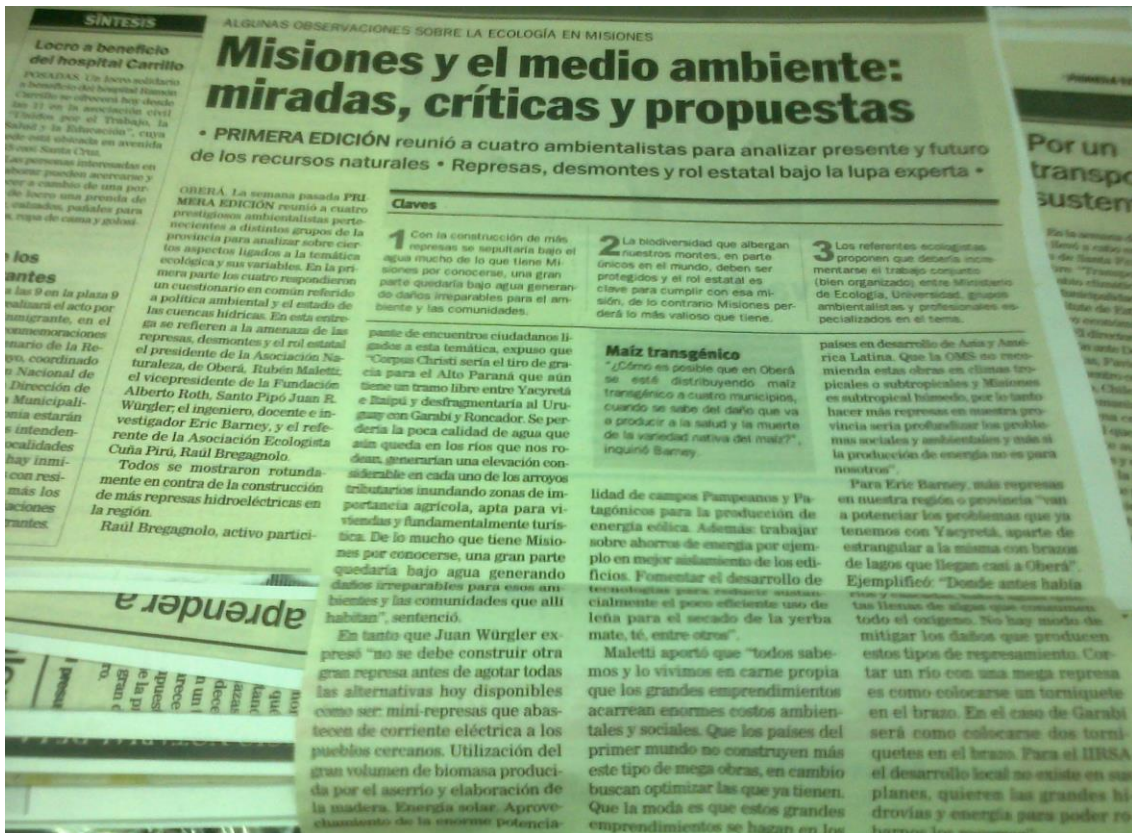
SÍNTESIS

Locro a beneficio del hospital Carrillo

POSADAS. Un locro solidario a beneficio del hospital Ramón Carrillo se ofrecerá hoy desde las 11 en la asociación civil "Unidos por el Trabajo, la Salud y la Educación", cuya sede está ubicada en avenida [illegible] Santa Cruz. Las personas interesadas en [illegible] pueden acercarse y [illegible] a cambio de una porción de locro una prenda de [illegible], calzados, pañales para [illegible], ropa de cama y golosinas.

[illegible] los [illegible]antes

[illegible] las 9 en la plaza 9 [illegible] realizará el acto por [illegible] inmigrante, en el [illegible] conmemoraciones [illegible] centenario de la Re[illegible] coordinado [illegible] Nacional de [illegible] Dirección de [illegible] Municipali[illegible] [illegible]nía estarán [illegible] intenden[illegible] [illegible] localidades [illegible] hay inmi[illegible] con resi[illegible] más los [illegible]aciones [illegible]rantes.

ALGUNAS OBSERVACIONES SOBRE LA ECOLOGÍA EN MISIONES

Misiones y el medio ambiente: miradas, críticas y propuestas

• PRIMERA EDICIÓN reunió a cuatro ambientalistas para analizar presente y futuro de los recursos naturales • Represas, desmontes y rol estatal bajo la lupa experta •

OBERÁ. La semana pasada PRIMERA EDICIÓN reunió a cuatro prestigiosos ambientalistas pertenecientes a distintos grupos de la provincia para analizar sobre ciertos aspectos ligados a la temática ecológica y sus variables. En la primera parte los cuatro respondieron un cuestionario en común referido a política ambiental y el estado de las cuencas hídricas. En esta entrega se refieren a la amenaza de las represas, desmontes y el rol estatal el presidente de la Asociación Naturaleza, de Oberá, Rubén Maletti; el vicepresidente de la Fundación Alberto Roth, Santo Pipó Juan R. Würgler; el ingeniero, docente e investigador Eric Barney, y el referente de la Asociación Ecologista Cuña Pirú, Raúl Bregagnolo.

Todos se mostraron rotundamente en contra de la construcción de más represas hidroeléctricas en la región.

Raúl Bregagnolo, activo partici-

Claves

1 Con la construcción de más represas se sepultaría bajo el agua mucho de lo que tiene Misiones por conocerse, una gran parte quedaría bajo agua generando daños irreparables para el ambiente y las comunidades.

2 La biodiversidad que albergan nuestros montes, en parte únicos en el mundo, deben ser protegidos y el rol estatal es clave para cumplir con esa misión, de lo contrario Misiones perderá lo más valioso que tiene.

3 Los referentes ecologistas proponen que debería incrementarse el trabajo conjunto (bien organizado) entre Ministerio de Ecología, Universidad, grupos ambientalistas y profesionales especializados en el tema.

pante de encuentros ciudadanos ligados a esta temática, expuso que "Corpus Christi sería el tiro de gracia para el Alto Paraná que aún tiene un tramo libre entre Yacyretá e Itaipú y desfragmentaría al Uruguay con Garabí y Roncador. Se perdería la poca calidad de agua que aún queda en los ríos que nos rodean, generarían una elevación considerable en cada uno de los arroyos tributarios inundando zonas de importancia agrícola, apta para viviendas y fundamentalmente turística. De lo mucho que tiene Misiones por conocerse, una gran parte quedaría bajo agua generando daños irreparables para esos ambientes y las comunidades que allí habitan", sentenció.

En tanto que Juan Würgler expresó "no se debe construir otra gran represa antes de agotar todas las alternativas hoy disponibles como ser: mini-represas que abastecen de corriente eléctrica a los pueblos cercanos. Utilización del gran volumen de biomasa producida por el aserrío y elaboración de la madera. Energía solar. Aprovechamiento de la enorme potencia-

Maíz transgénico

"¿Cómo es posible que en Oberá se esté distribuyendo maíz transgénico a cuatro municipios, cuando se sabe del daño que va a producir a la salud y la muerte de la variedad nativa del maíz?", inquirió Barney.

lidad de campos Pampeanos y Patagónicos para la producción de energía eólica. Además: trabajar sobre ahorros de energía por ejemplo en mejor aislamiento de los edificios. Fomentar el desarrollo de tecnologías para reducir sustancialmente el poco eficiente uso de leña para el secado de la yerba mate, té, entre otros".

Maletti aportó que "todos sabemos y lo vivimos en carne propia que los grandes emprendimientos acarrean enormes costos ambientales y sociales. Que los países del primer mundo no construyen más este tipo de mega obras, en cambio buscan optimizar las que ya tienen. Que la moda es que estos grandes emprendimientos se hagan en los

países en desarrollo de Asia y América Latina. Que la OMS no recomienda estas obras en climas tropicales o subtropicales y Misiones es subtropical húmedo, por lo tanto hacer más represas en nuestra provincia sería profundizar los problemas sociales y ambientales y más si la producción de energía no es para nosotros".

Para Eric Barney, más represas en nuestra región o provincia "van a potenciar los problemas que ya tenemos con Yacyretá, aparte de estrangular a la misma con brazos de lagos que llegan casi a Oberá". Ejemplificó: "Donde antes había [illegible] tas llenas de algas que consumen todo el oxígeno. No hay modo de mitigar los daños que producen estos tipos de represamiento. Cortar un río con una mega represa es como colocarse un torniquete en el brazo. En el caso de Garabí será como colocarse dos torniquetes en el brazo. Para el IIRSA el desarrollo local no existe en sus planes, quieren las grandes hidrovías y energía para poder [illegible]

aprender a

Por un transp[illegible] susten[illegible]